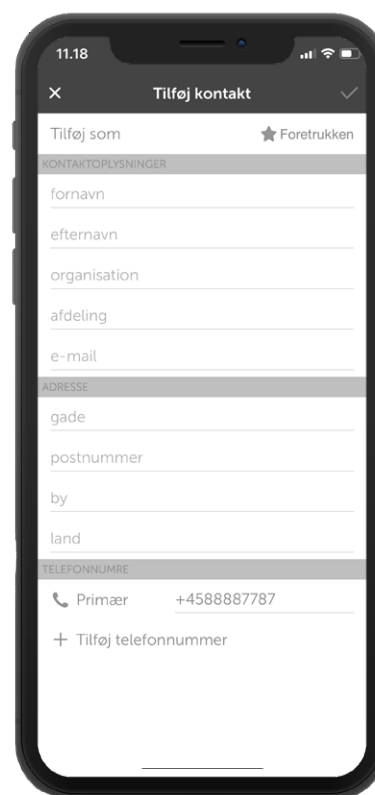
11.18

Tilføj kontakt

Tilføj som
Foretrukken

KONTAKTOPLYSNINGER

fornavn

efternavn

organisation

afdeling

e-mail

ADRESSE

gade

postnummer

by

land

TELEFONNUMRE

Primær +4588887787

+ Tilføj telefonnummer